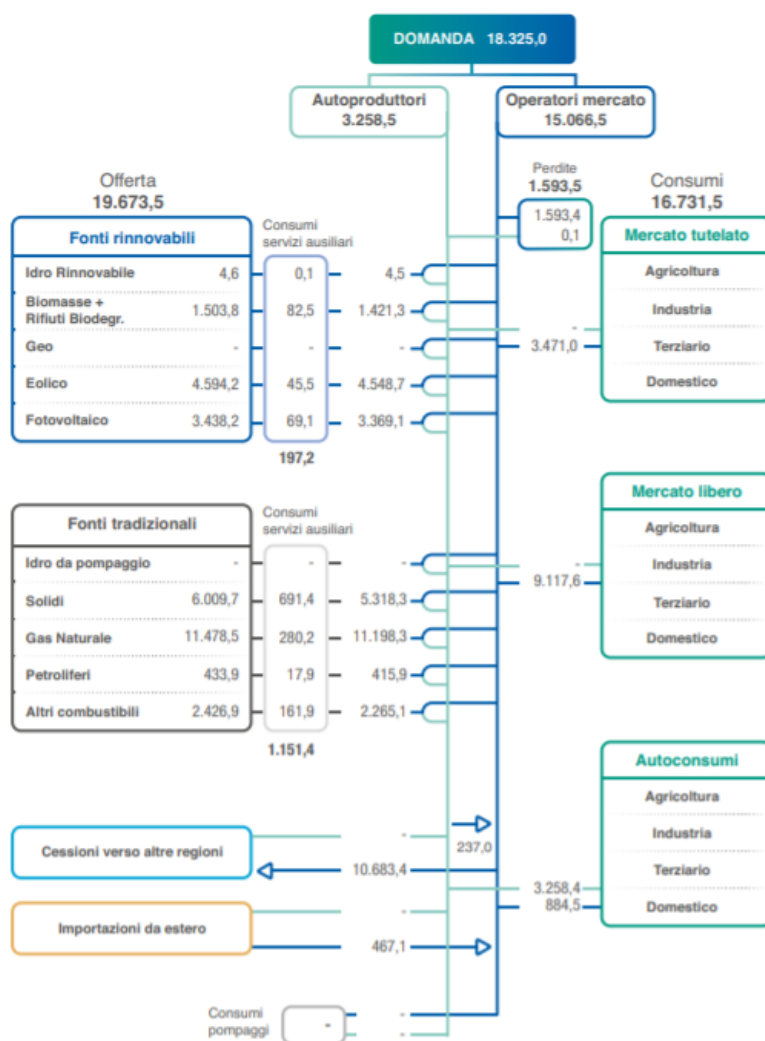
DOMANDA 18.325,0

Autoproduttori
3.258,5

Operatori mercato
15.066,5

Offerta
19.673,5

Perdite
1.593,5
1.593,4
0,1

Consumi
16.731,5

Fonti rinnovabili

Consumi servizi ausiliari

| | | | |
|---|---|---|---|
| Idro Rinnovabile | 4,6 | 0,1 | 4,5 |
| Biomasse + Rifiuti Biodegr. | 1.503,8 | 82,5 | 1.421,3 |
| Geo | - | - | - |
| Eolico | 4.594,2 | 45,5 | 4.548,7 |
| Fotovoltaico | 3.438,2 | 69,1 | 3.369,1 |

197,2

Mercato tutelato
Agricoltura
Industria
Terziario
Domestico
-
3.471,0

Fonti tradizionali

Consumi servizi ausiliari

| | | | |
|---|---|---|---|
| Idro da pompaggio | - | - | - |
| Solidi | 6.009,7 | 691,4 | 5.318,3 |
| Gas Naturale | 11.478,5 | 280,2 | 11.198,3 |
| Petroliferi | 433,9 | 17,9 | 415,9 |
| Altri combustibili | 2.426,9 | 161,9 | 2.265,1 |

1.151,4

Mercato libero
Agricoltura
Industria
Terziario
Domestico
-
9.117,6

Autoconsumi
Agricoltura
Industria
Terziario
Domestico
3.258,4
884,5

Cessioni verso altre regioni
-
237,0
10.683,4

Importazioni da estero
-
467,1

Consumi pompaggi
-
-
-